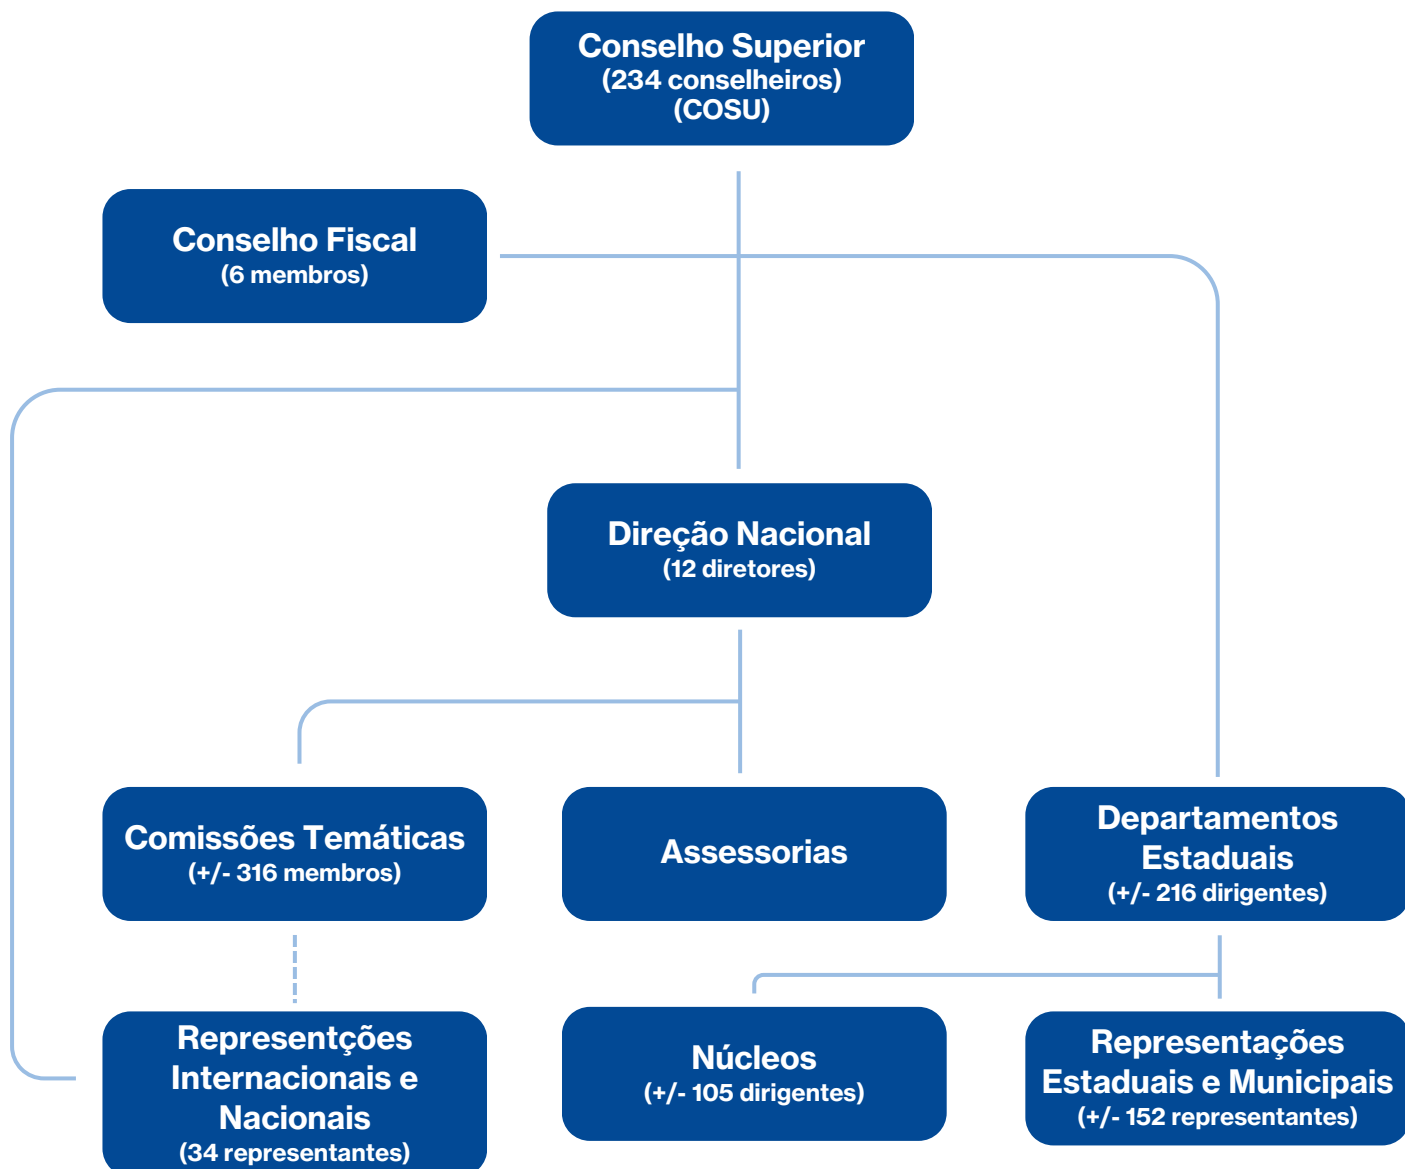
Conselho Superior
(234 conselheiros)
(COSU)

Conselho Fiscal
(6 membros)

Direção Nacional
(12 diretores)

Comissões Temáticas
(+/- 316 membros)

Assessorias

Departamentos Estaduais
(+/- 216 dirigentes)

Representções Internacionais e Nacionais
(34 representantes)

Núcleos
(+/- 105 dirigentes)

Representações Estaduais e Municipais
(+/- 152 representantes)